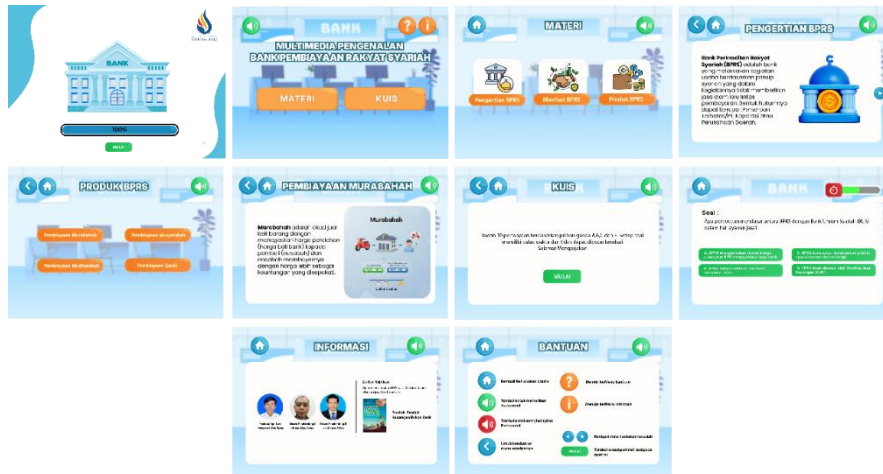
BANK

100%

MULAI

BANK

MULTIMEDIA PENGENALAN BANK PEMBIAYAAN RAKYAT SYARIAH

MATERI

KUIS

MATERI

Pengertian BPRS

Manfaat BPRS

Produk BPRS

PENGERTIAN BPRS

Bank Pembiayaan Rakyat Syariah (BPRS) adalah bank yang melaksanakan kegiatan usaha berdasarkan prinsip syariah yang dalam kegiatannya tidak memberikan jasa dalam lalu lintas pembayaran. Bentuk hukumnya dapat berupa: Perseroan Terbatas (PT), Koperasi atau Perusahaan Daerah.

PRODUK BPRS

Pembiayaan Murabahah

Pembiayaan Musyarakah

Pembiayaan Mudharabah

Pembiayaan Ijarah

PEMBIAYAAN MURABAHAH

Murabahah adalah akad jual beli barang dengan menyatakan harga perolehan (harga beli bank) kepada pembeli (nasabah) dan nasabah membayarnya dengan harga lebih sebagai keuntungan yang disepakati.

Murabahah

KUIS

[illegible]

MULAI

BANK

Soal :

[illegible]

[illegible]

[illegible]

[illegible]

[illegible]

INFORMASI

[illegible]

BANTUAN

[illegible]

MULAI